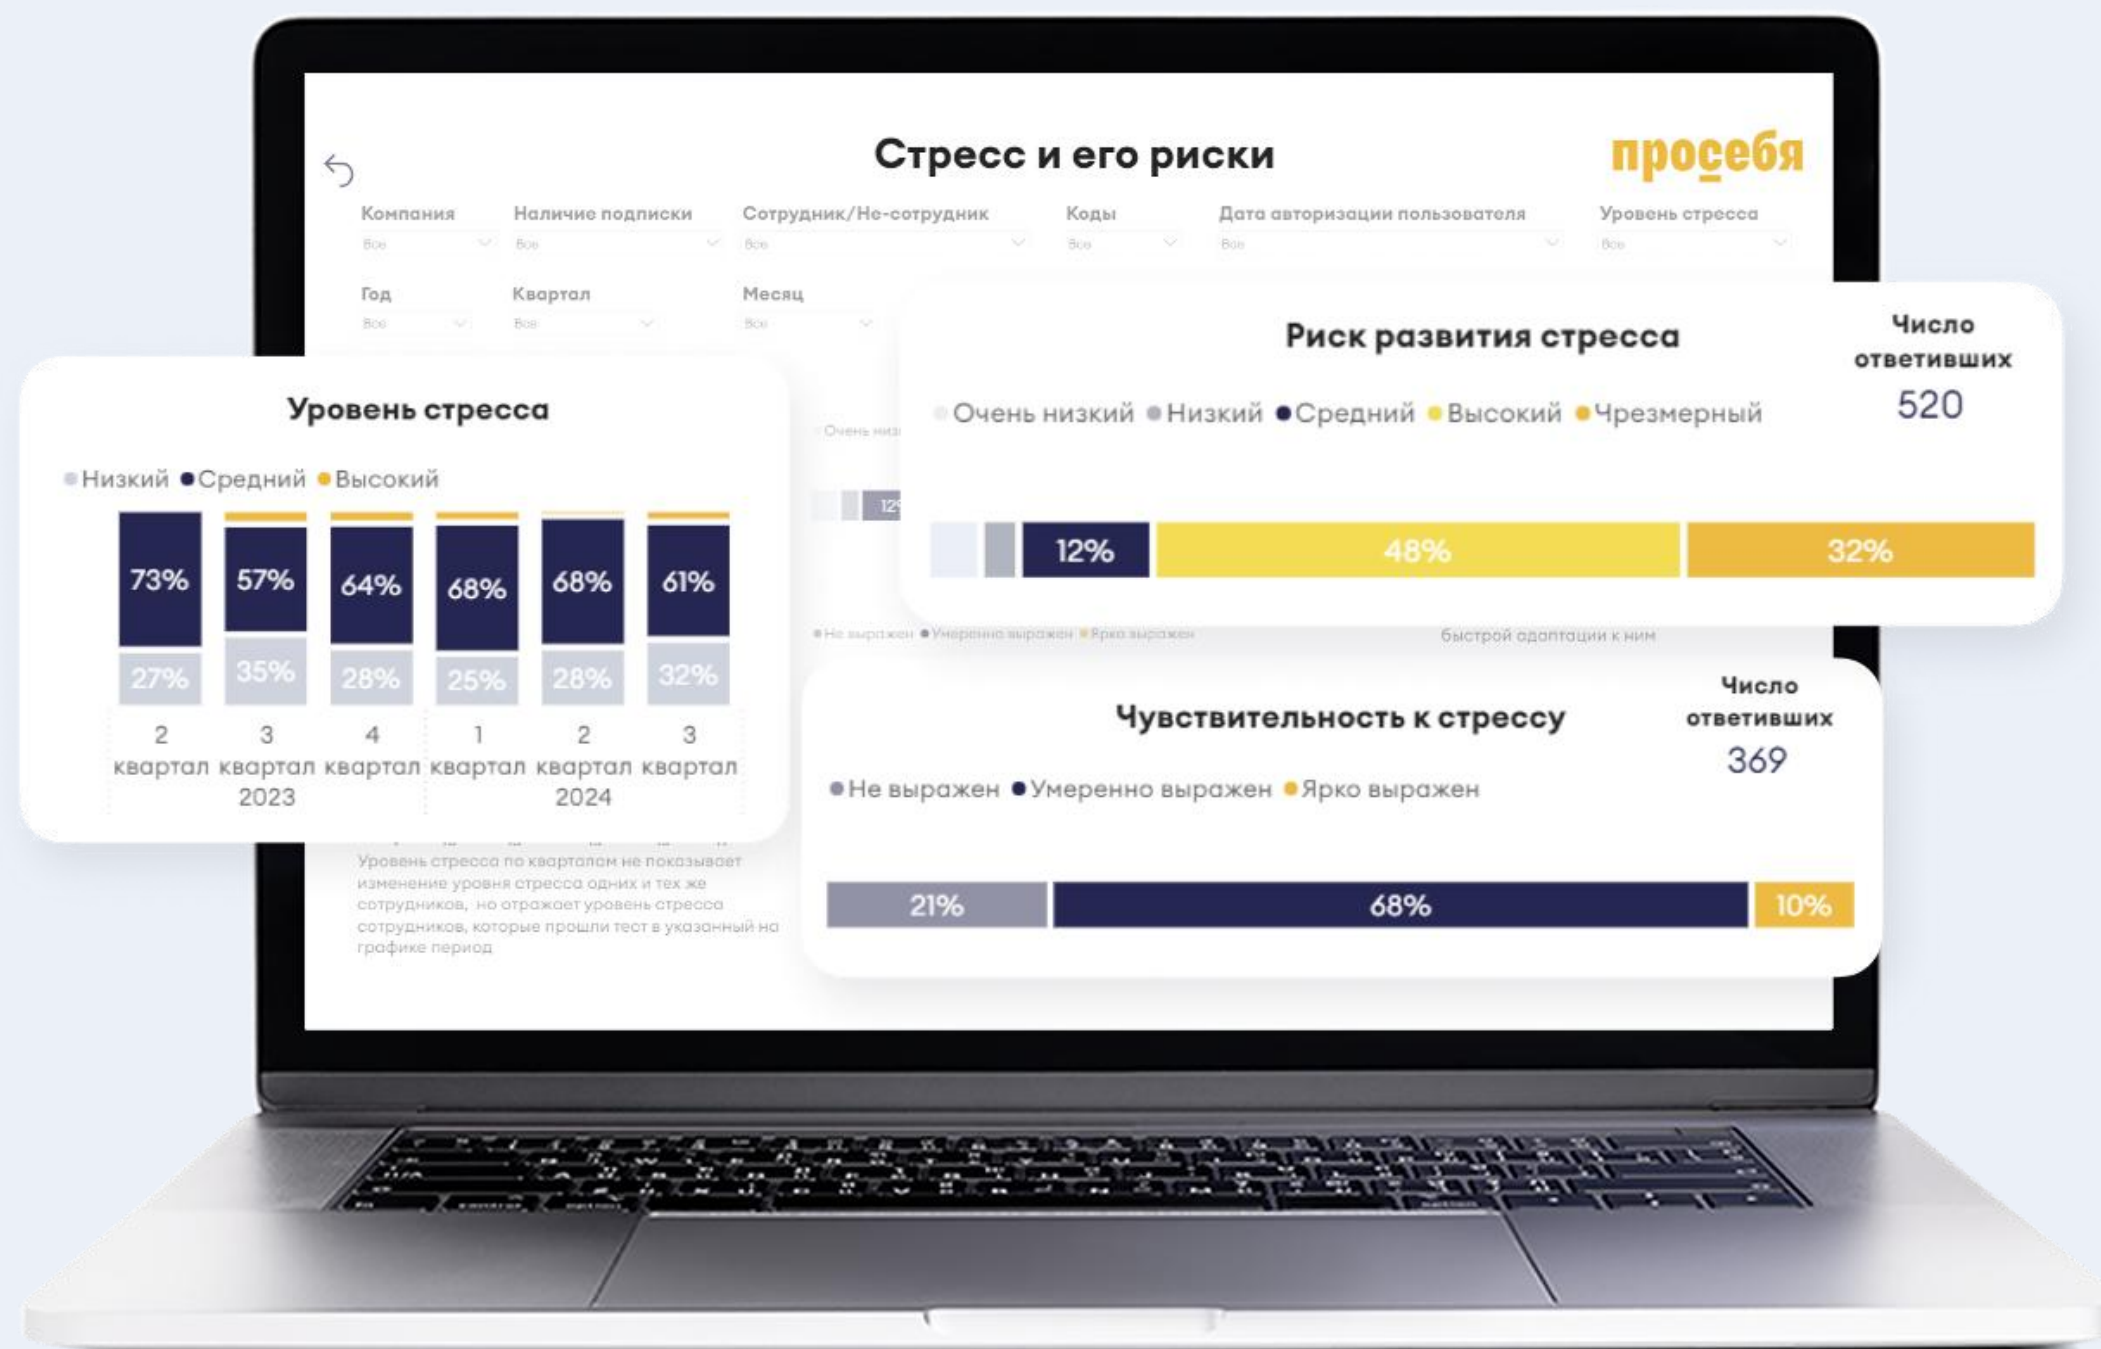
Стресс и его риски

просебя

Компания
Все

Наличие подписки
Все

Сотрудник/Не-сотрудник
Все

Коды
Все

Дата авторизации пользователя
Все

Уровень стресса
Все

Год
Все

Квартал
Все

Месяц
Все

Уровень стресса

Низкий Средний Высокий

73% 57% 64% 68% 68% 61%
27% 35% 28% 25% 28% 32%

2 квартал | 3 квартал | 4 квартал | 1 квартал | 2 квартал | 3 квартал
2023 | 2024

Уровень стресса по кварталам не показывает изменение уровня стресса одних и тех же сотрудников, но отражает уровень стресса сотрудников, которые прошли тест в указанный на графике период

Риск развития стресса

Число ответивших
520

Очень низкий Низкий Средний Высокий Чрезмерный

12% 48% 32%

Не выражен Умеренно выражен Ярко выражен

быстрой адаптации к ним

Чувствительность к стрессу

Число ответивших
369

Не выражен Умеренно выражен Ярко выражен

21% 68% 10%